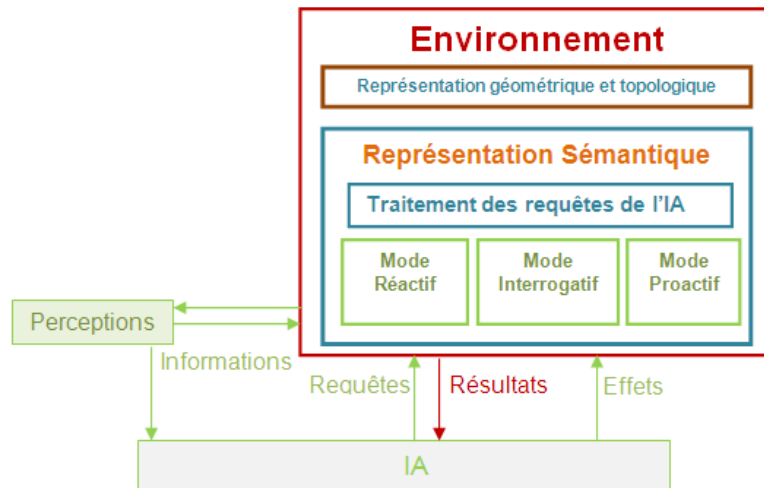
Environnement

Représentation géométrique et topologique

Représentation Sémantique

Traitement des requêtes de l'IA

Mode Réactif

Mode Interrogatif

Mode Proactif

Perceptions

Informations

Requêtes

Résultats

Effets

IA